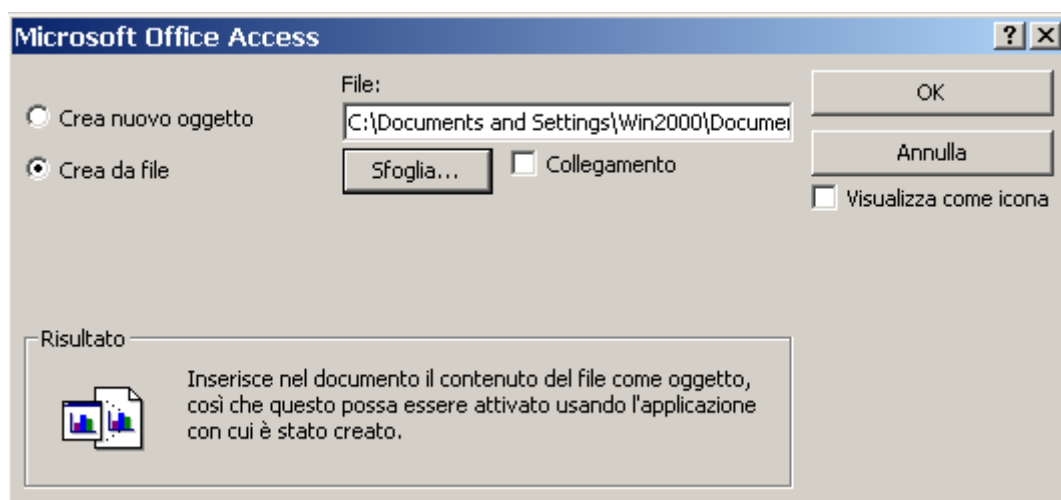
Microsoft Office Access

?

File:

Crea nuovo oggetto

Crea da file

C:\Documents and Settings\Win2000\Documer

Sfoglia...

Collegamento

OK

Annulla

Visualizza come icona

Risultato

Inserisce nel documento il contenuto del file come oggetto, così che questo possa essere attivato usando l'applicazione con cui è stato creato.